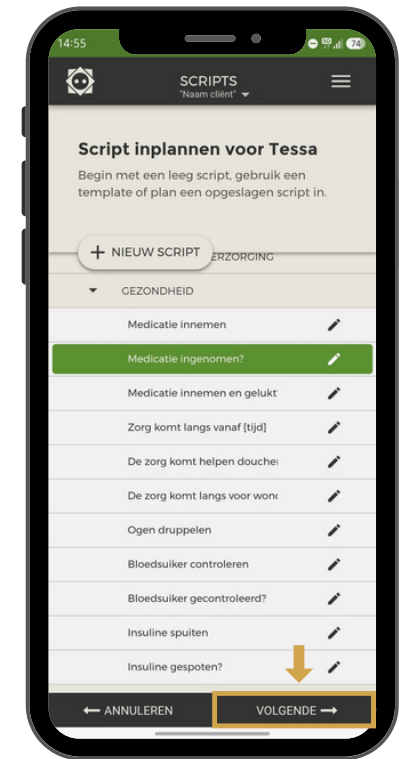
14:55

74

SCRIPTS
"Naam cliënt"

Script inplannen voor Tessa

Begin met een leeg script, gebruik een template of plan een opgeslagen script in.

+ NIEUW SCRIPT

ERZORGING

GEZONDHEID

Medicatie innemen

Medicatie ingenomen?

Medicatie innemen en gelukt

Zorg komt langs vanaf [tijd]

De zorg komt helpen douche

De zorg komt langs voor won

Ogen druppelen

Bloedsuiker controleren

Bloedsuiker gecontroleerd?

Insuline spuiten

Insuline gespoten?

← ANNULEREN

VOLGENDE →